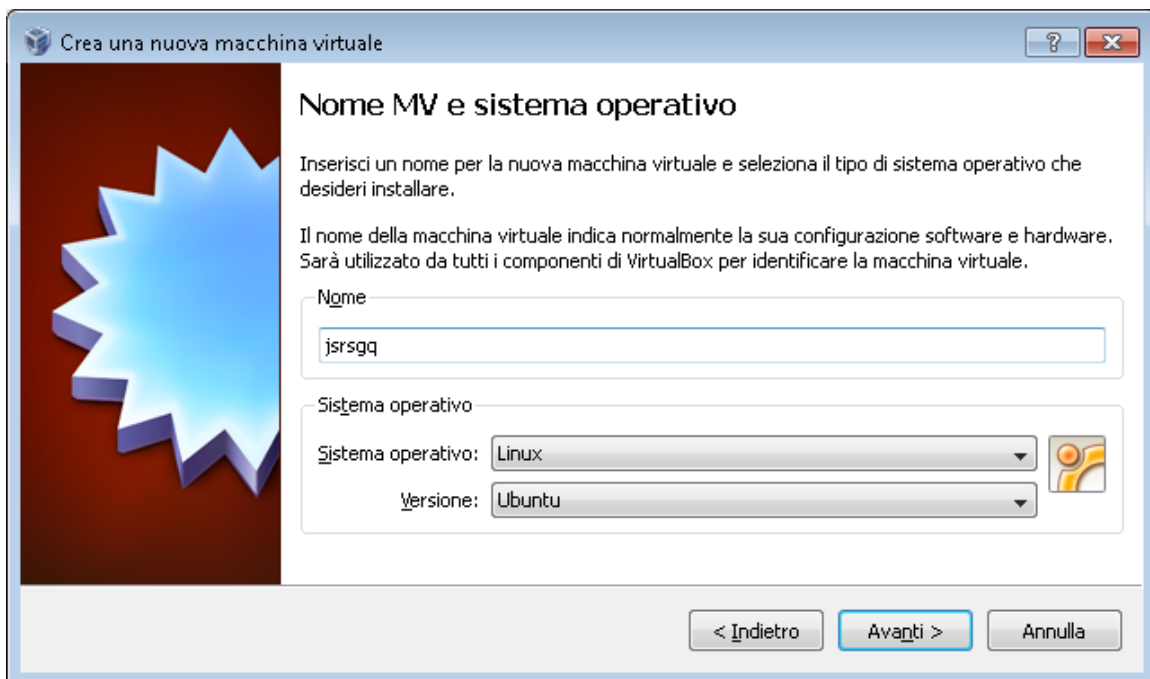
Crea una nuova macchina virtuale

?

Nome MV e sistema operativo

Inserisci un nome per la nuova macchina virtuale e seleziona il tipo di sistema operativo che desideri installare.

Il nome della macchina virtuale indica normalmente la sua configurazione software e hardware. Sarà utilizzato da tutti i componenti di VirtualBox per identificare la macchina virtuale.

Nome

jsrsgq

Sistema operativo

Sistema operativo: Linux

Versione: Ubuntu

< Indietro

Avanti >

Annulla